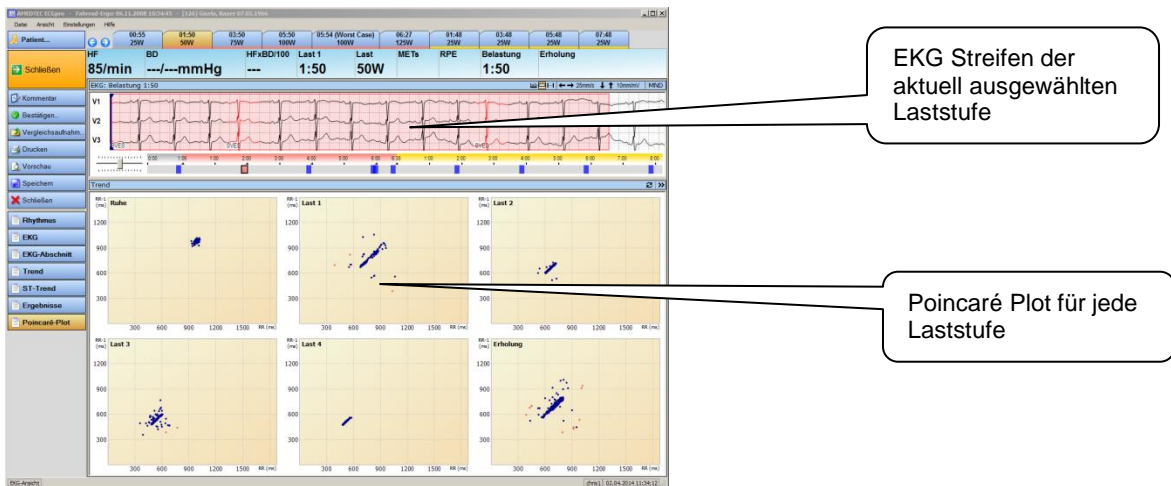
AMEDTEC ECGpro - Fahrrad-Ergo 06.11.2008 10:24:43 - [126] Gürle, Bauer 07.05.1966

Datei Ansicht Einstellungen Hilfe

Patient...

| 00:55 25W | 01:50 50W | 03:50 75W | 05:50 100W | 05:54 (Worst Case) 100W | 06:27 125W | 01:48 25W | 03:48 25W | 05:48 25W | 07:48 25W |
|---|---|---|---|---|---|---|---|---|---|

| HF | BD | HFxBD/100 | Last 1 | Last | METs | RPE | Belastung | Erholung |
|---|---|---|---|---|---|---|---|---|
| 85/min | ---/---mmHg | --- | 1:50 | 50W | | | 1:50 | |

Schließen

EKG: Belastung 1:50

25mm/s 10mm/mV MND

V1
V2
V3

Kommentar
Bestätigen...
Vergleichsaufnahm...
Drucken
Vorschau
Speichern
Schließen
Rhythmus
EKG
EKG-Abschnitt
Trend
ST-Trend
Ergebnisse
Poincaré-Plot

Trend

Ruhe
Last 1
Last 2
Last 3
Last 4
Erholung

RR-1 (ms)
1200
900
600
300
300 600 900 1200 1500 RR (ms)

EKG Streifen der aktuell ausgewählten Laststufe

Poincaré Plot für jede Laststufe

EKG-Ansicht

chris1 | 02.04.2014 11:34:12